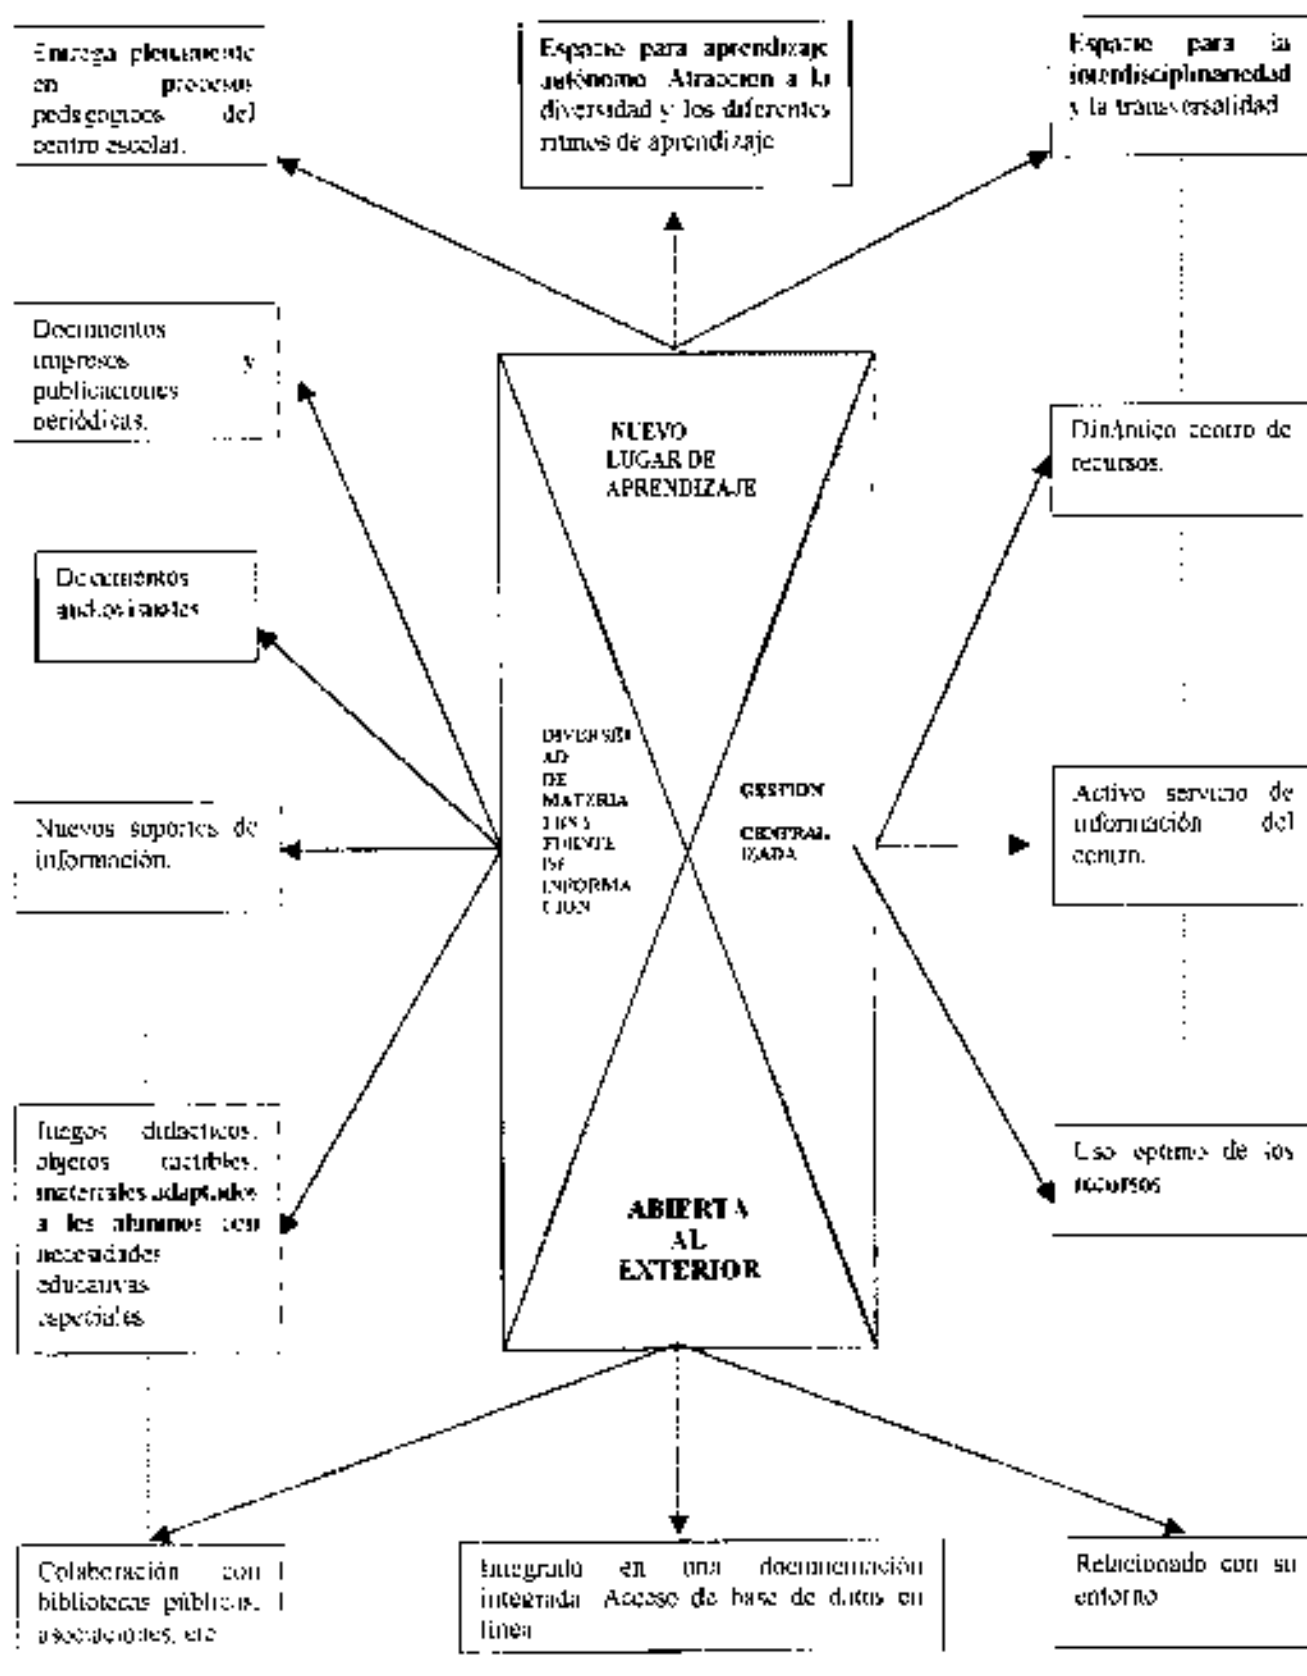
Entrega plenamente en procesos pedagógicos del centro escolar.

Espacio para aprendizaje autónomo. Atracción a la diversidad y los diferentes ritmos de aprendizaje

Espacio para la interdisciplinariedad y la transversalidad

Documentos impresos y publicaciones periódicas.

NUEVO LUGAR DE APRENDIZAJE

Dinámico centro de recursos.

Documentos audiovisuales

DIVERSIDAD DE MATERIA LES Y FUENTE DE INFORMACION

GESTION CENTRALIZADA

Nuevos soportes de información.

Activo servicio de información del centro.

Juegos didacticos, objetos tactibles, materiales adaptados a los alumnos con necesidades educativas especiales.

ABIERTA AL EXTERIOR

Uso optimo de los recursos

Colaboración con bibliotecas públicas, asociaciones, etc

Integrado en una documentación integrada. Acceso de base de datos en línea

Relacionado con su entorno